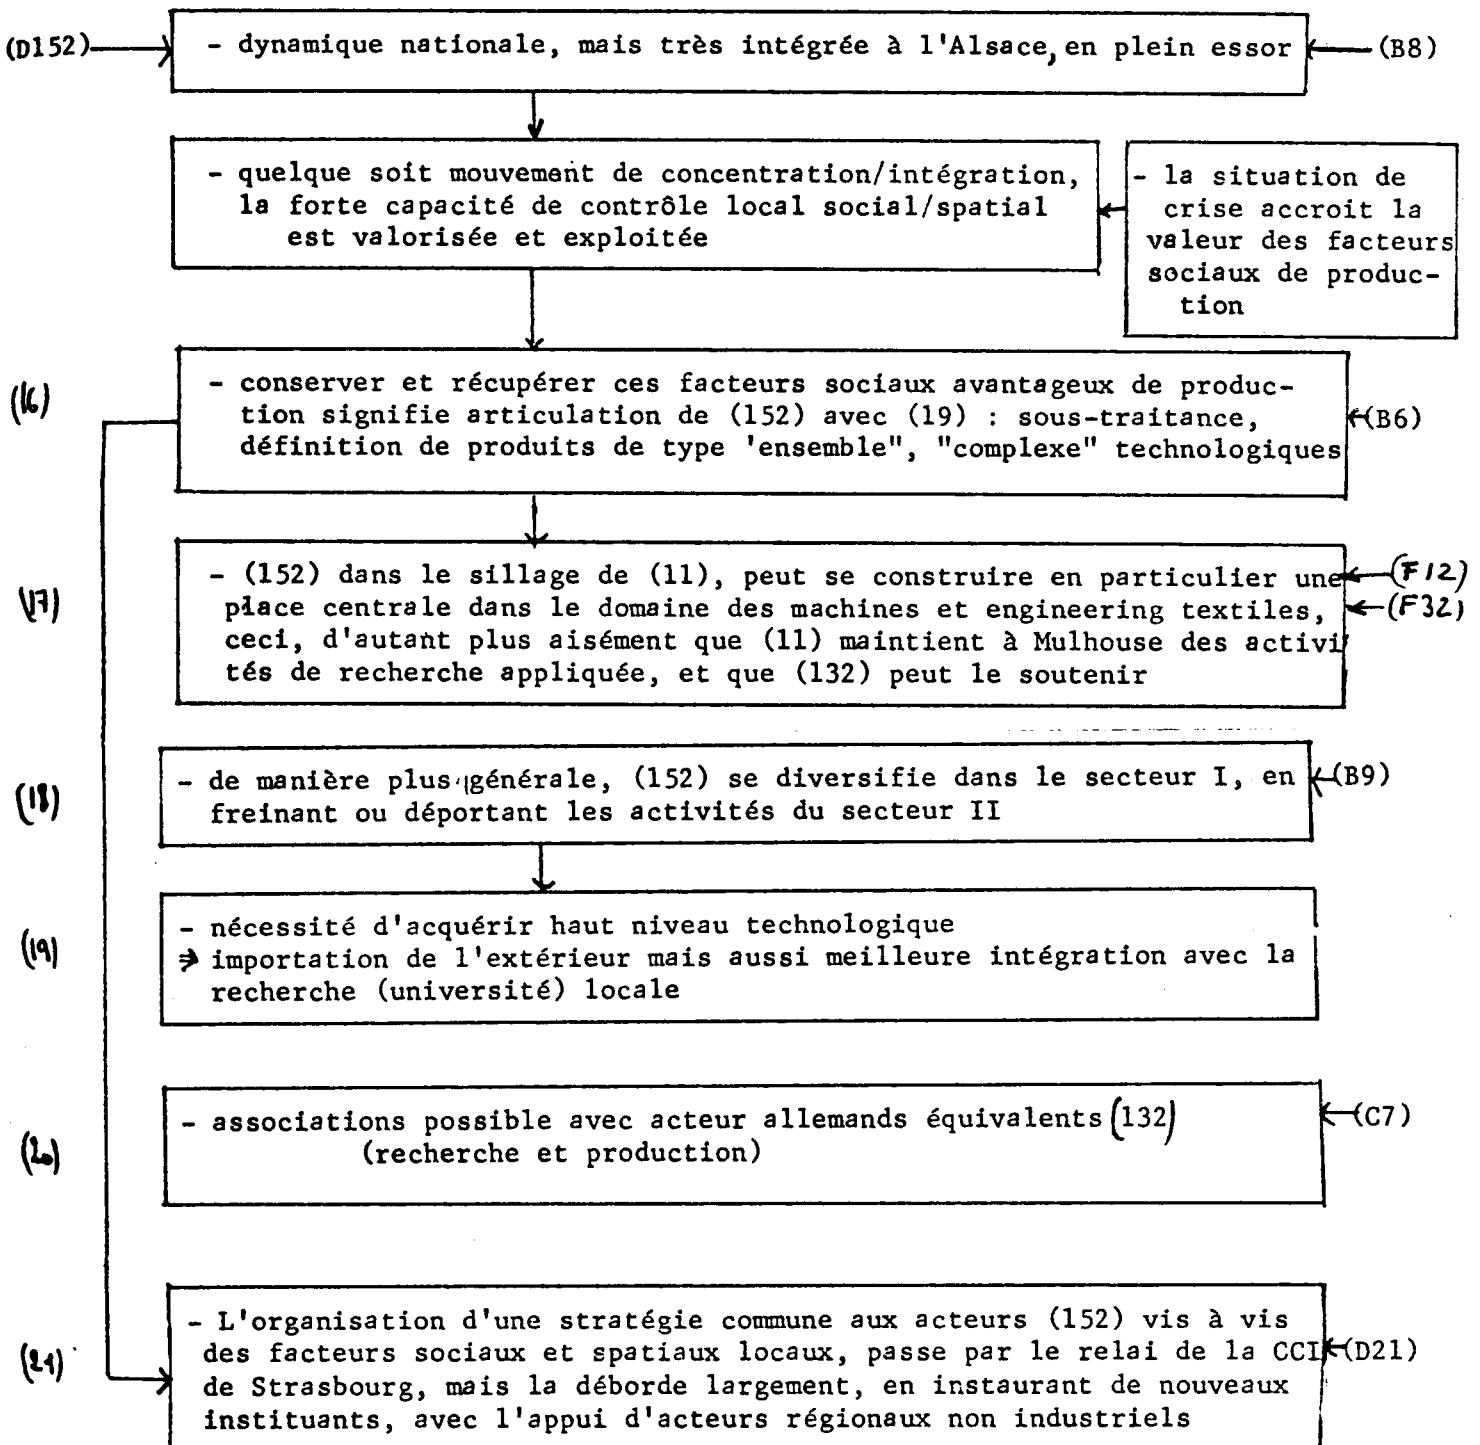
(D152) - dynamique nationale, mais très intégrée à l'Alsace, en plein essor (B8)

- quelque soit mouvement de concentration/intégration, la forte capacité de contrôle local social/spatial est valorisée et exploitée

- la situation de crise accroit la valeur des facteurs sociaux de production

(16) - conserver et récupérer ces facteurs sociaux avantageux de production signifie articulation de (152) avec (19) : sous-traitance, définition de produits de type 'ensemble", "complexe" technologiques (B6)

(17) - (152) dans le sillage de (11), peut se construire en particulier une place centrale dans le domaine des machines et engineering textiles, ceci, d'autant plus aisément que (11) maintient à Mulhouse des activités de recherche appliquée, et que (132) peut le soutenir (F12) (F32)

(18) - de manière plus générale, (152) se diversifie dans le secteur I, en freinant ou déportant les activités du secteur II (B9)

(19) - nécessité d'acquérir haut niveau technologique
→ importation de l'extérieur mais aussi meilleure intégration avec la recherche (université) locale

(20) - associations possible avec acteur allemands équivalents (132) (recherche et production) (C7)

(21) - L'organisation d'une stratégie commune aux acteurs (152) vis à vis des facteurs sociaux et spatiaux locaux, passe par le relai de la CCI de Strasbourg, mais la déborde largement, en instaurant de nouveaux instituants, avec l'appui d'acteurs régionaux non industriels (D21)